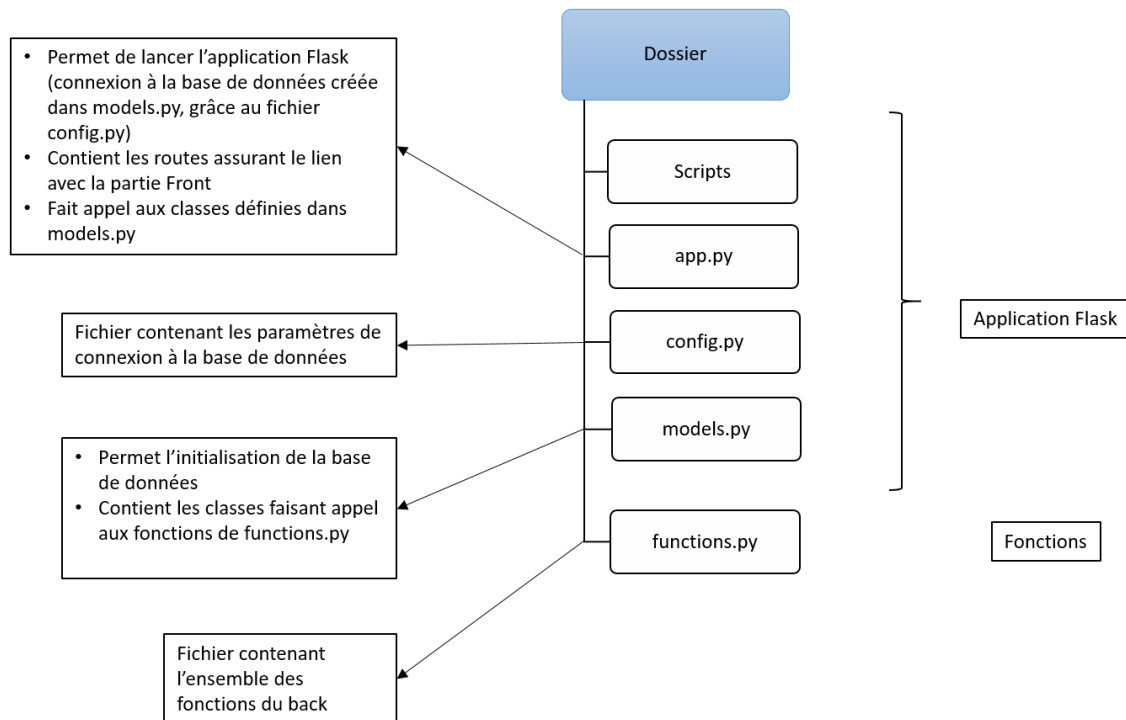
Dossier

• Permet de lancer l'application Flask (connexion à la base de données créée dans models.py, grâce au fichier config.py)
• Contient les routes assurant le lien avec la partie Front
• Fait appel aux classes définies dans models.py

Scripts

app.py

Fichier contenant les paramètres de connexion à la base de données

config.py

Application Flask

models.py

• Permet l'initialisation de la base de données
• Contient les classes faisant appel aux fonctions de functions.py

functions.py

Fonctions

Fichier contenant l'ensemble des fonctions du back